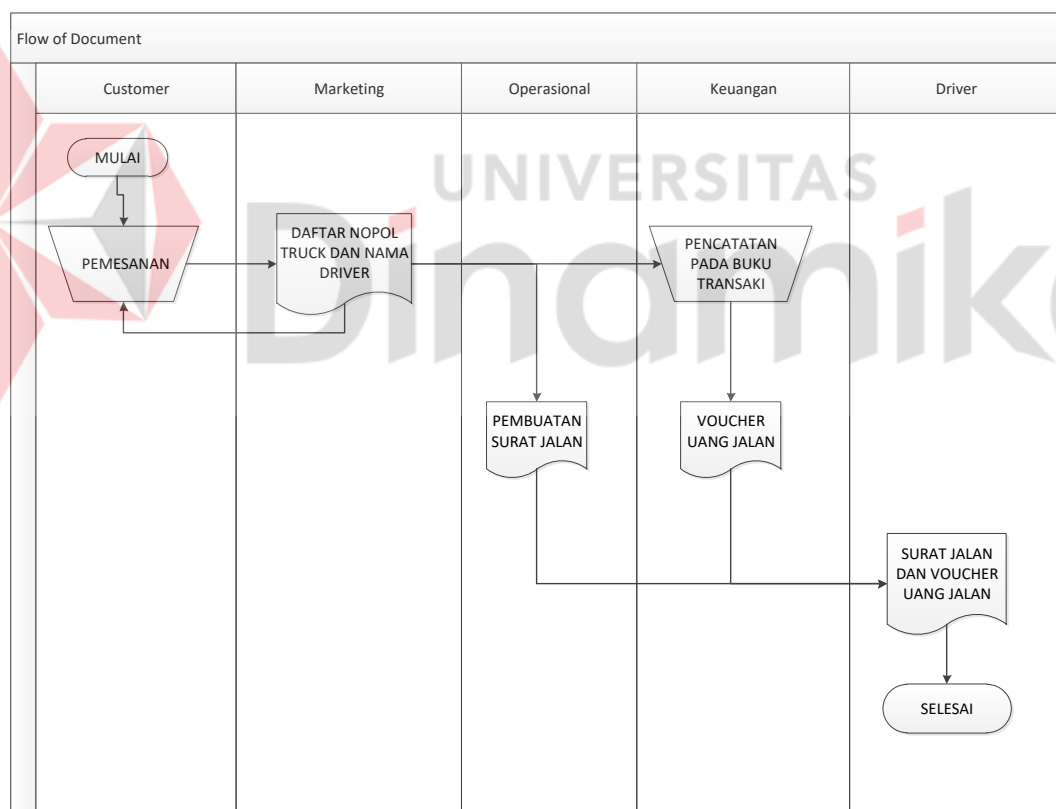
Flow of Document

| Customer | Marketing | Operasional | Keuangan | Driver |
|---|---|---|---|---|

MULAI

PEMESANAN

DAFTAR NOPOL TRUCK DAN NAMA DRIVER

PENCATATAN PADA BUKU TRANSAKI

PEMBUATAN SURAT JALAN

VOUCHER UANG JALAN

SURAT JALAN DAN VOUCHER UANG JALAN

SELESAI

UNIVERSITAS
Dinamika